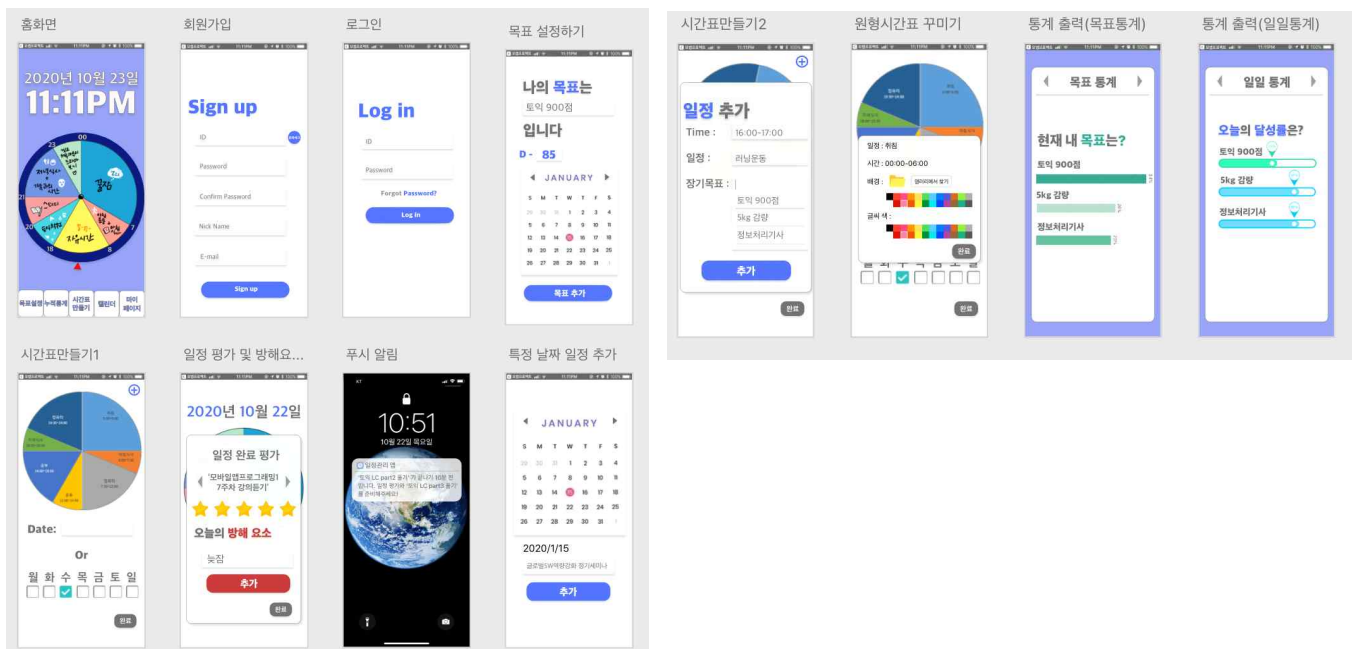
홈화면

2020년 10월 23일
11:11PM

00
21
7
18

목표설정 누적통계 시간표 만들기 캘린더 마이페이지

회원가입

Sign up

ID
Password
Confirm Password
Nick Name
E-mail

Sign up

로그인

Log in

ID
Password
Forgot Password?
Log in

목표 설정하기

나의 목표는
토익 900점
입니다
D - 85

JANUARY

| S | M | T | W | T | F | S |
|---|---|---|---|---|---|---|
| 29 | 30 | 31 | 1 | 2 | 3 | 4 |
| 5 | 6 | 7 | 8 | 9 | 10 | 11 |
| 12 | 13 | 14 | 15 | 16 | 17 | 18 |
| 19 | 20 | 21 | 22 | 23 | 24 | 25 |
| 26 | 27 | 28 | 29 | 30 | 31 | 1 |

목표 추가

시간표만들기2

일정 추가
Time : 16:00-17:00
일정 : 러닝운동
장기목표 :
토익 900점
5kg 감량
정보처리기사
추가
완료

원형시간표 꾸미기

일정 : 취침
시간 : 00:00-06:00
배경 :
글씨 색 :
완료
완료

통계 출력(목표통계)

목표 통계
현재 내 목표는?
토익 900점
5kg 감량
정보처리기사

통계 출력(일일통계)

일일 통계
오늘의 달성률은?
토익 900점
5kg 감량
정보처리기사

시간표만들기1

Date:
Or
월 화 수 목 금 토 일
완료

일정 평가 및 방해요...

2020년 10월 22일
일정 완료 평가
'모바일앱프로그래밍1 7주차 강의듣기'
오늘의 방해 요소
늦잠
추가
완료

푸시 알림

10:51
10월 22일 목요일
일정관리 앱

특정 날짜 일정 추가

JANUARY

| S | M | T | W | T | F | S |
|---|---|---|---|---|---|---|
| 29 | 30 | 31 | 1 | 2 | 3 | 4 |
| 5 | 6 | 7 | 8 | 9 | 10 | 11 |
| 12 | 13 | 14 | 15 | 16 | 17 | 18 |
| 19 | 20 | 21 | 22 | 23 | 24 | 25 |
| 26 | 27 | 28 | 29 | 30 | 31 | 1 |

2020/1/15
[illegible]
추가